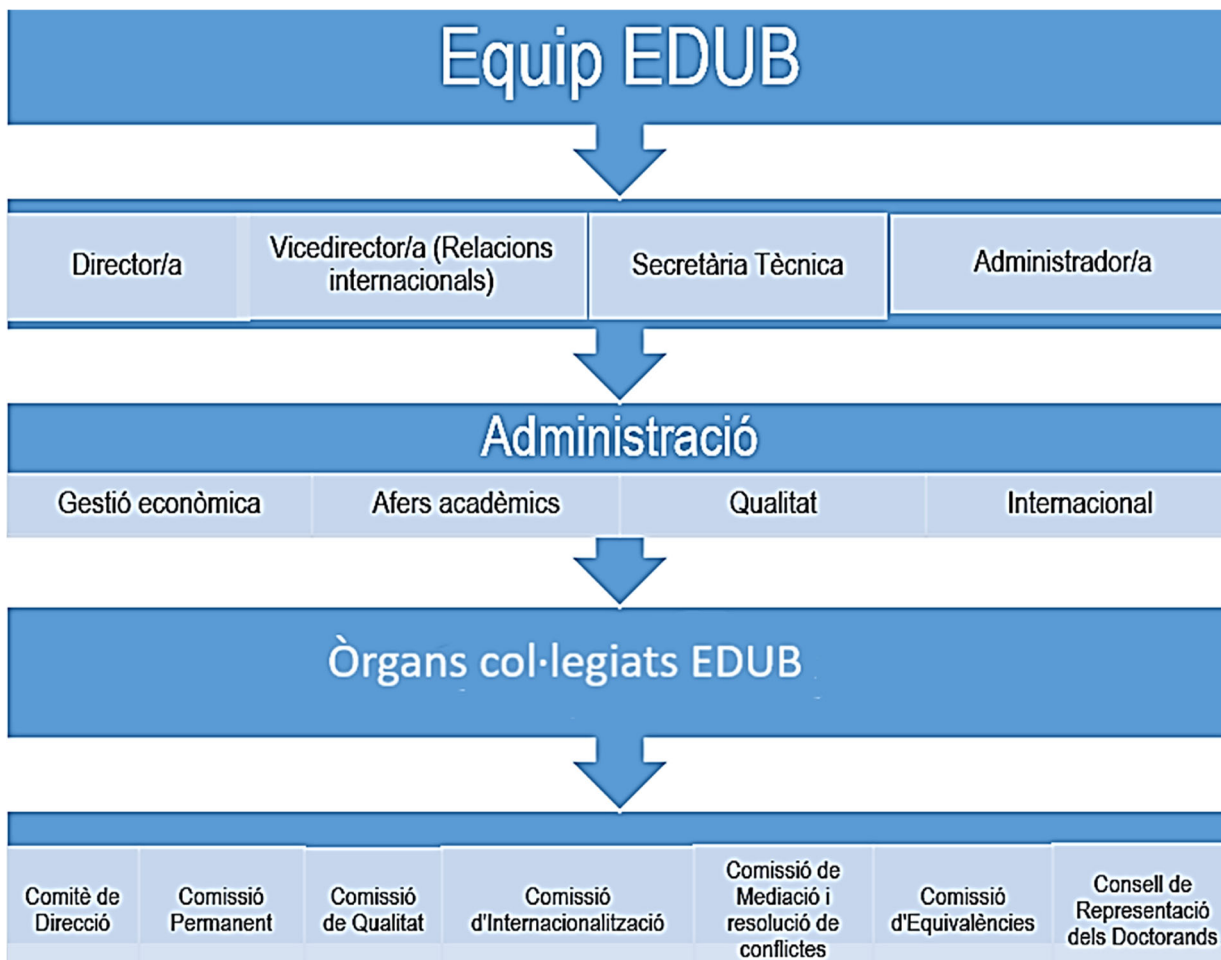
Equip EDUB

Director/a

Vicedirector/a (Relacions internacionals)

Secretària Tècnica

Administrador/a

Administració

Gestió econòmica

Afers acadèmics

Qualitat

Internacional

Òrgans col·legiats EDUB

Comitè de Direcció

Comissió Permanent

Comissió de Qualitat

Comissió d'Internacionalització

Comissió de Mediació i resolució de conflictes

Comissió d'Equivalències

Consell de Representació dels Doctorands